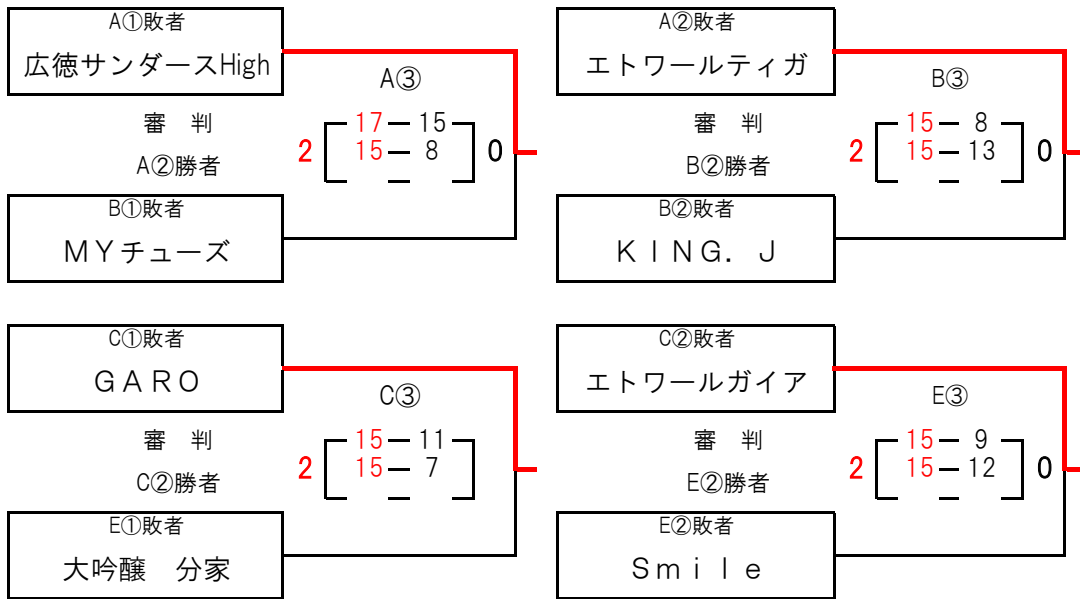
A①敗者

広徳サンダースHigh

A③

審　判

2　17 ― 15　0
　　15 ― 8
　　　―

A②勝者

B①敗者

MYチューズ

A②敗者

エトワールティガ

B③

審　判

2　15 ― 8　0
　　15 ― 13
　　　―

B②勝者

B②敗者

KING. J

C①敗者

GARO

C③

審　判

2　15 ― 11
　　15 ― 7
　　　―

C②勝者

E①敗者

大吟醸　分家

C②敗者

エトワールガイア

E③

審　判

2　15 ― 9　0
　　15 ― 12
　　　―

E②勝者

E②敗者

Smile